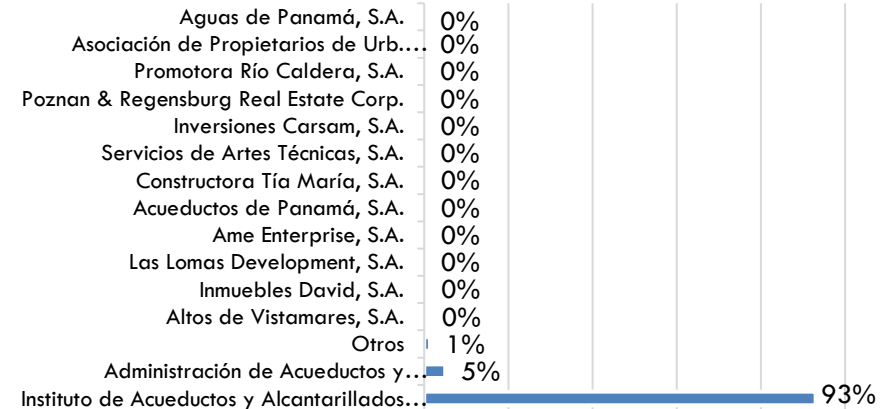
Aguas de Panamá, S.A. 0%
Asociación de Propietarios de Urb… 0%
Promotora Río Caldera, S.A. 0%
Poznan & Regensburg Real Estate Corp. 0%
Inversiones Carsam, S.A. 0%
Servicios de Artes Técnicas, S.A. 0%
Constructora Tía María, S.A. 0%
Acueductos de Panamá, S.A. 0%
Ame Enterprise, S.A. 0%
Las Lomas Development, S.A. 0%
Inmuebles David, S.A. 0%
Altos de Vistamares, S.A. 0%
Otros 1%
Administración de Acueductos y… 5%
Instituto de Acueductos y Alcantarillados… 93%